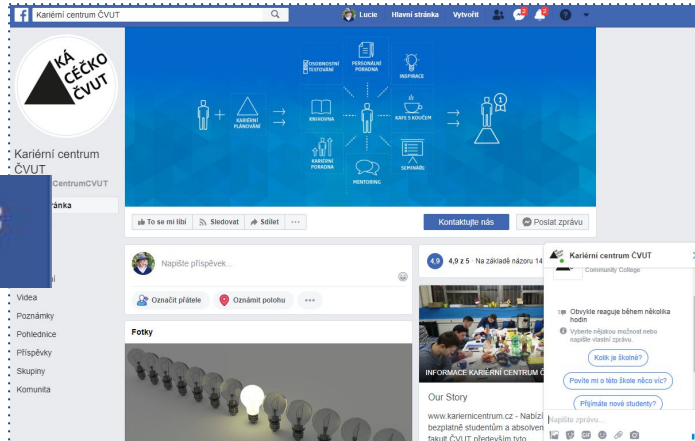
Kariérní centrum ČVUT
Lucie Hlavní stránka Vytvořit

KÁ CÉČKO ČVUT

Kariérní centrum ČVUT
@KariérníCentrumCVUT
Hlavní stránka

Videa
Poznámky
Pohlednice
Příspěvky
Skupiny
Komunita

OSOBNOSTNÍ TESTOVÁNÍ
PERSONÁLNÍ PORADNA
INSPIRACE
KARIÉRNÍ PLÁNOVÁNÍ
KNIHOVNA
KAFE S KOUČEM
KARIÉRNÍ PORADNA
SEMINÁŘE
MENTORING

To se mi líbí Sledovat Sdílet ···
Kontaktujte nás
Poslat zprávu

Napište příspěvek...
Označit přátele
Oznámit polohu
···

Fotky

4.9 4,9 z 5 · Na základě názoru 14

INFORMACE KARIÉRNÍ CENTRUM Č

Our Story
www.kariernicentrum.cz - Nabízí bezplatně studentům a absolven fakult ČVUT především tyto

Kariérní centrum ČVUT
Community College
Obvykle reaguje během několika hodin
Vyberte nějakou možnost nebo napište vlastní zprávu.
Kolik je školné?
Povíte mi o této škole něco víc?
Přijímáte nové studenty?
Napište zprávu...